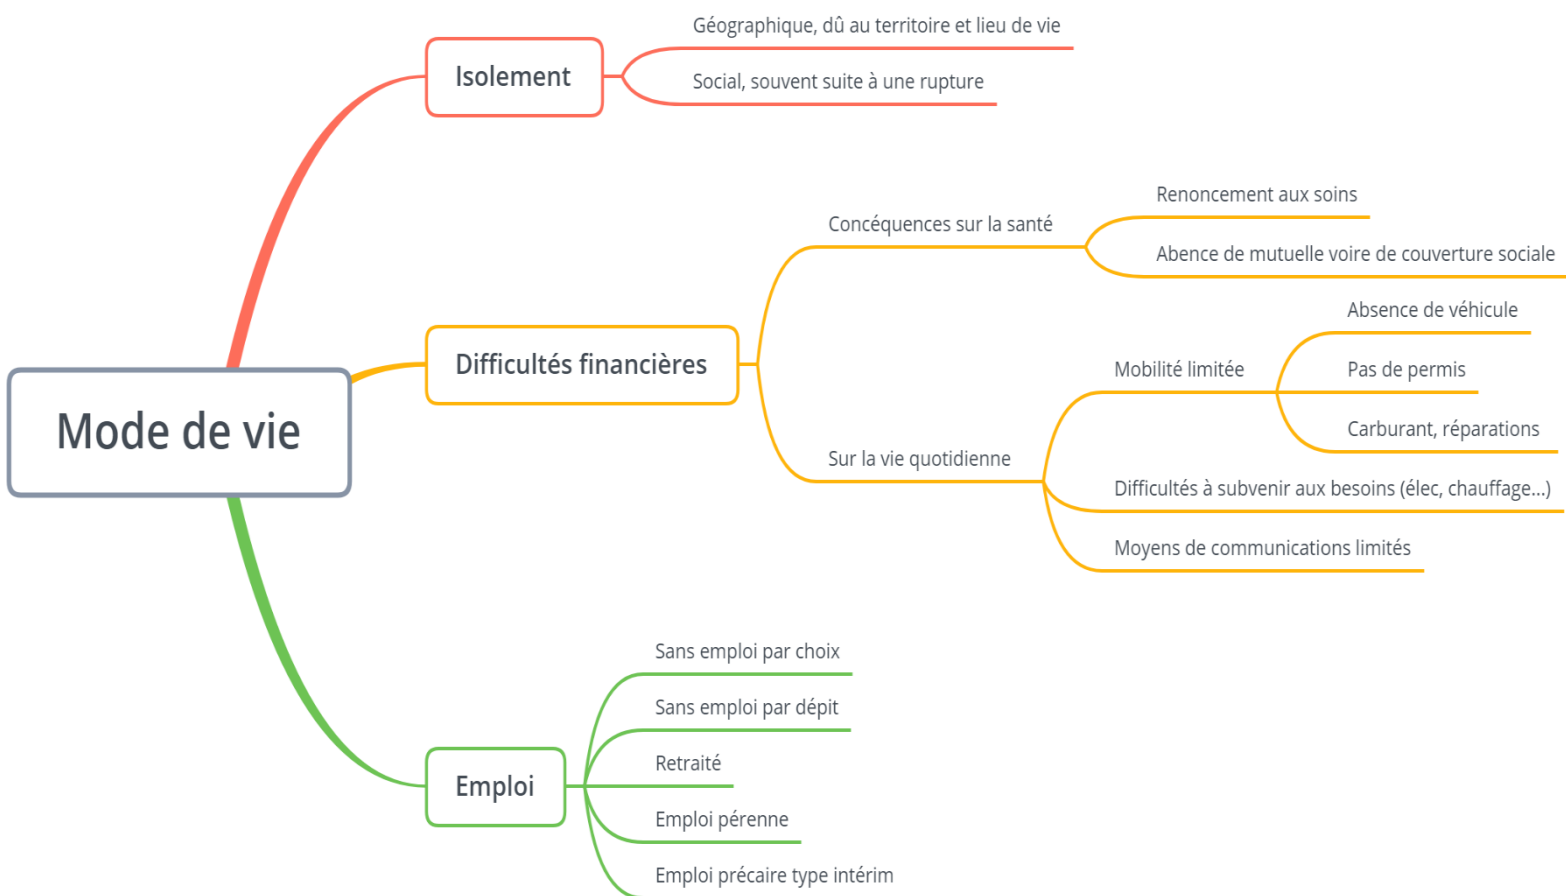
Mode de vie

Isolement

Géographique, dû au territoire et lieu de vie

Social, souvent suite à une rupture

Difficultés financières

Concéquences sur la santé

Renoncement aux soins

Abence de mutuelle voire de couverture sociale

Sur la vie quotidienne

Mobilité limitée

Absence de véhicule

Pas de permis

Carburant, réparations

Difficultés à subvenir aux besoins (élec, chauffage...)

Moyens de communications limités

Emploi

Sans emploi par choix

Sans emploi par dépit

Retraité

Emploi pérenne

Emploi précaire type intérim